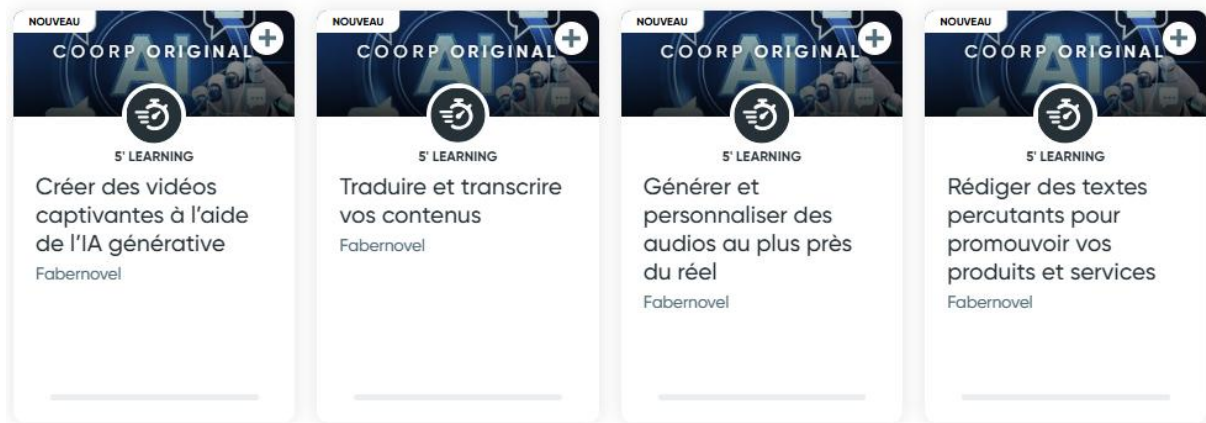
NOUVEAU
COORP ORIGINAL
5' LEARNING
Créer des vidéos captivantes à l'aide de l'IA générative
Fabernovel

NOUVEAU
COORP ORIGINAL
5' LEARNING
Traduire et transcrire vos contenus
Fabernovel

NOUVEAU
COORP ORIGINAL
5' LEARNING
Générer et personnaliser des audios au plus près du réel
Fabernovel

NOUVEAU
COORP ORIGINAL
5' LEARNING
Rédiger des textes percutants pour promouvoir vos produits et services
Fabernovel